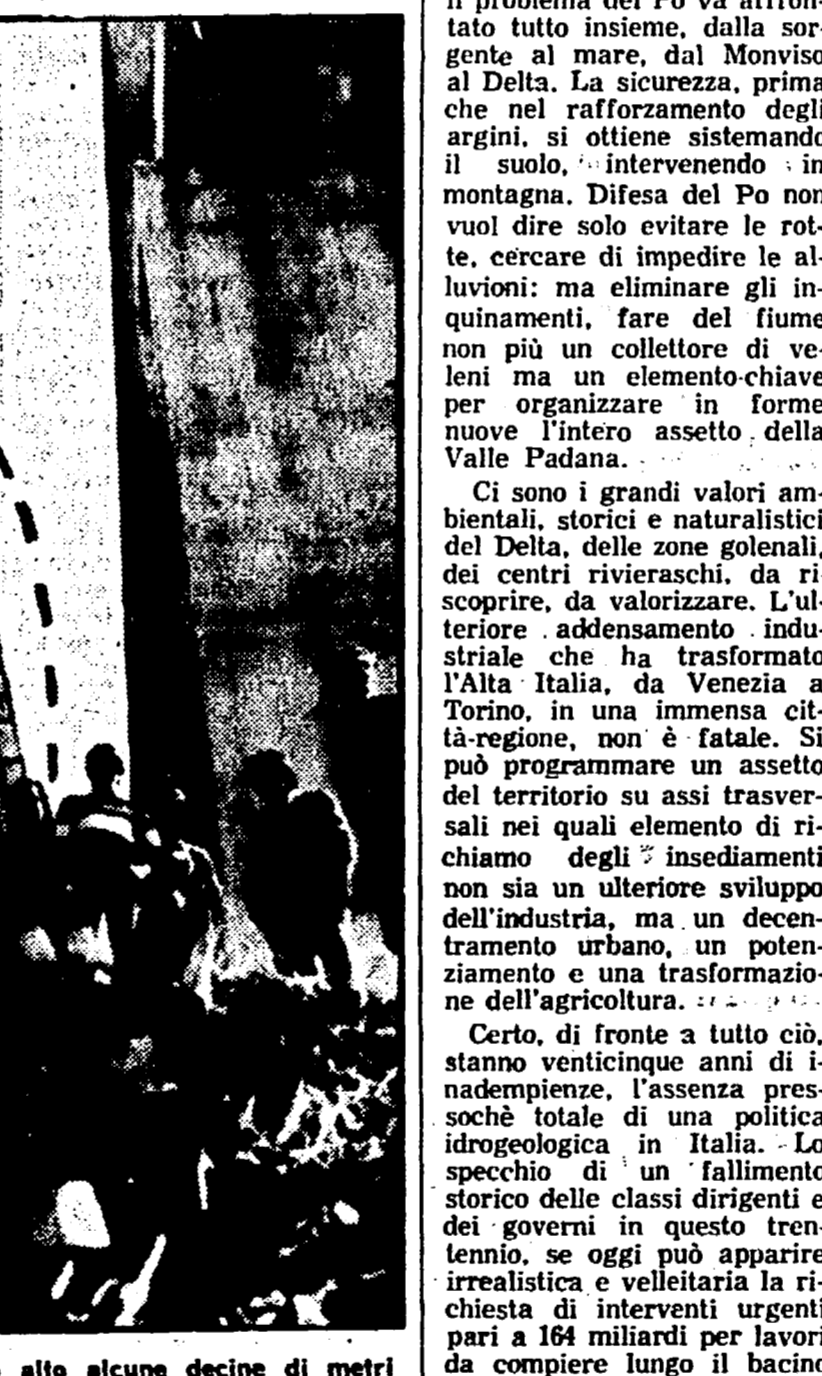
Il problema del Po va affrontato tutto insieme, dalla sorgente al mare, dal Monviso al Delta. La sicurezza, prima che nel rafforzamento degli argini, si ottiene sistemando il suolo, intervenendo in montagna. Difesa del Po non vuol dire solo evitare le rotte, cercare di impedire le alluvioni: ma eliminare gli inquinamenti, fare del fiume non più un collettore di veleni ma un elemento-chiave per organizzare in forme nuove l'intero assetto della Valle Padana.

Ci sono i grandi valori ambientali, storici e naturalistici del Delta, delle zone golenali, dei centri rivieraschi, da riscoprire, da valorizzare. L'ulteriore addensamento industriale che ha trasformato l'Alta Italia, da Venezia a Torino, in una immensa città-regione, non è fatale. Si può programmare un assetto del territorio su assi trasversali nei quali elemento di richiamo degli insediamenti non sia un ulteriore sviluppo dell'industria, ma un decentramento urbano, un potenziamento e una trasformazione dell'agricoltura.

Certo, di fronte a tutto ciò, stanno venticinque anni di inadempienze, l'assenza pressochè totale di una politica idrogeologica in Italia. Lo specchio di un fallimento storico delle classi dirigenti e dei governi in questo trentennio, se oggi può apparire irrealistica e velleitaria la richiesta di interventi urgenti pari a 164 miliardi per lavori da compiere lungo il bacino

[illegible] alto alcune decine di metri